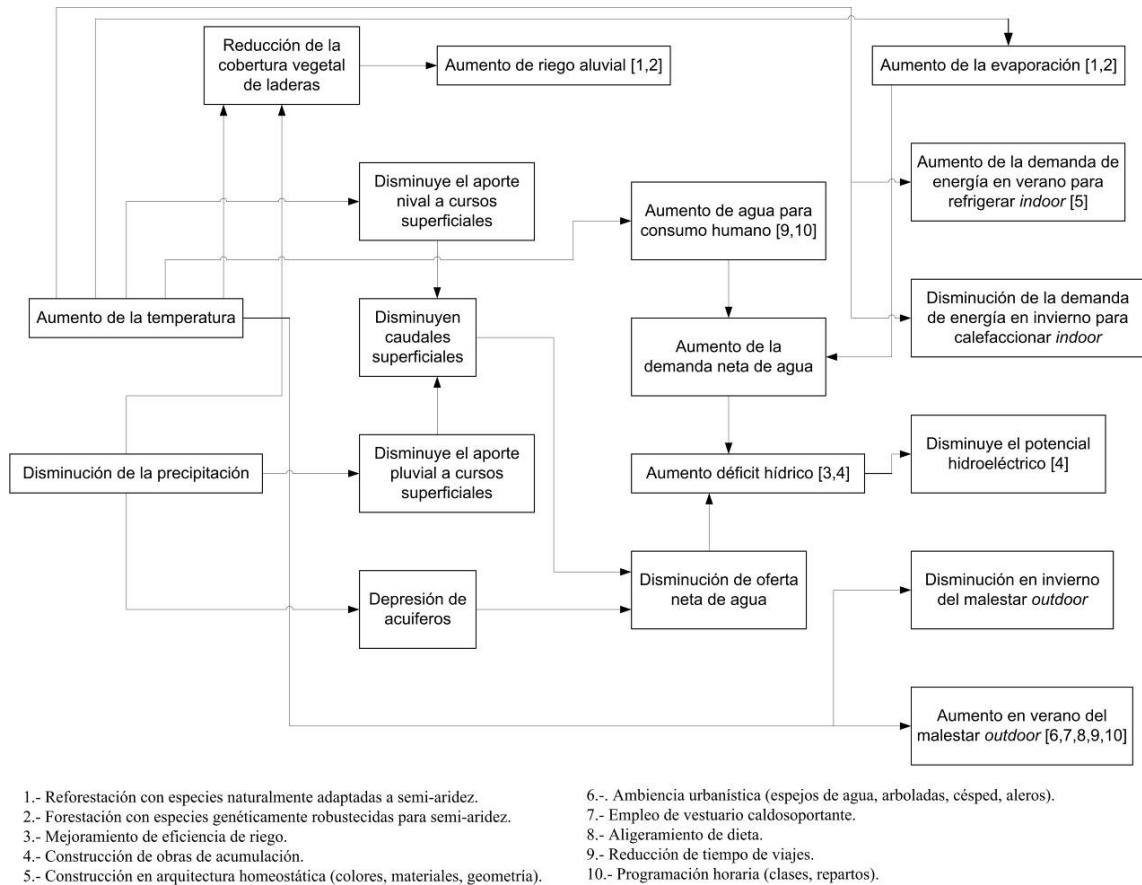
Reducción de la cobertura vegetal de laderas

Aumento de riego aluvial [1,2]

Aumento de la evaporación [1,2]

Disminuye el aporte nival a cursos superficiales

Aumento de agua para consumo humano [9,10]

Aumento de la demanda de energía en verano para refrigerar *indoor* [5]

Disminución de la demanda de energía en invierno para calefaccionar *indoor*

Aumento de la temperatura

Disminuyen caudales superficiales

Aumento de la demanda neta de agua

Disminución de la precipitación

Disminuye el aporte pluvial a cursos superficiales

Aumento déficit hídrico [3,4]

Disminuye el potencial hidroeléctrico [4]

Depresión de acuiferos

Disminución de oferta neta de agua

Disminución en invierno del malestar *outdoor*

Aumento en verano del malestar *outdoor* [6,7,8,9,10]

1.- Reforestación con especies naturalmente adaptadas a semi-aridez.
2.- Forestación con especies genéticamente robustecidas para semi-aridez.
3.- Mejoramiento de eficiencia de riego.
4.- Construcción de obras de acumulación.
5.- Construcción en arquitectura homeostática (colores, materiales, geometría).

6.-. Ambiencia urbanística (espejos de agua, arboladas, césped, aleros).
7.- Empleo de vestuario caldosoportante.
8.- Aligeramiento de dieta.
9.- Reducción de tiempo de viajes.
10.- Programación horaria (clases, repartos).